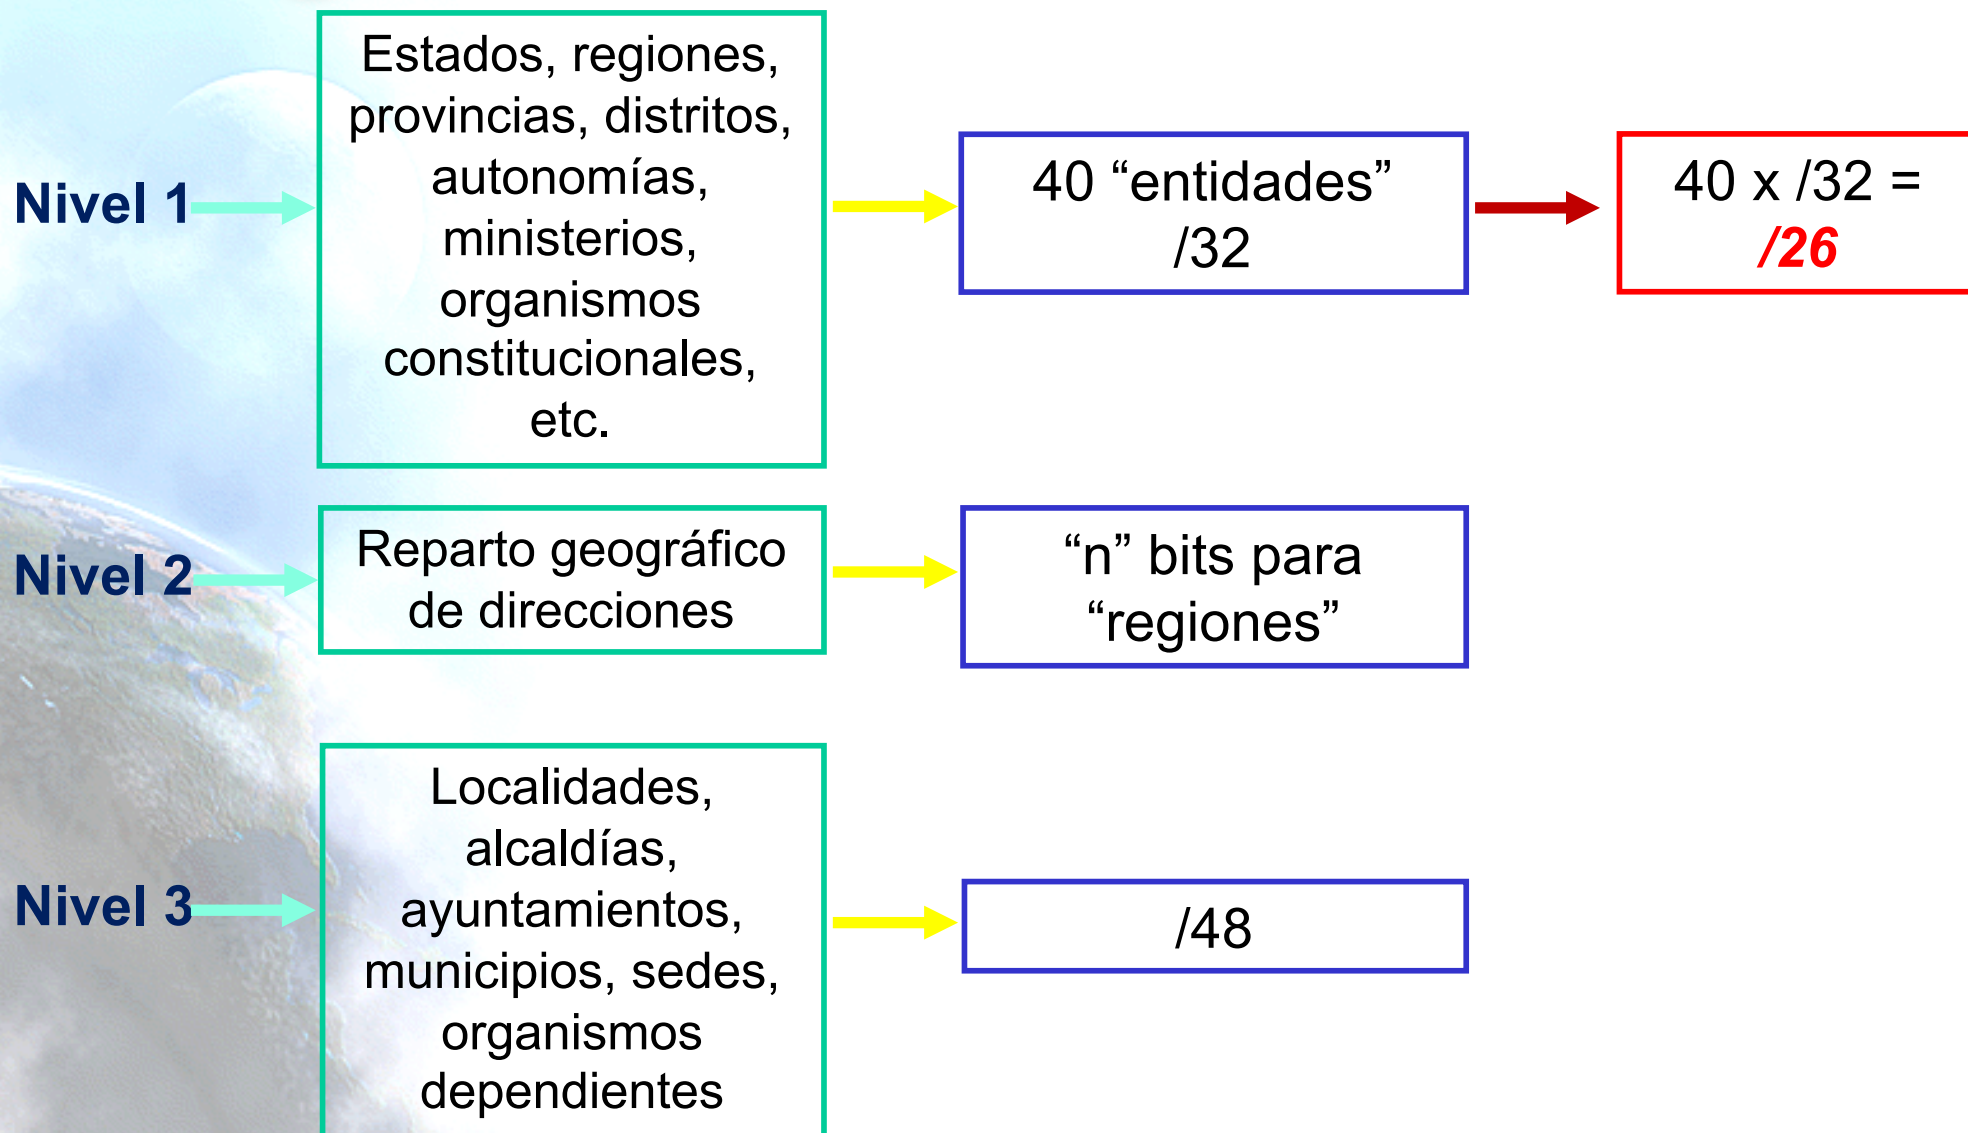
Nivel 1

Estados, regiones, provincias, distritos, autonomías, ministerios, organismos constitucionales, etc.

40 “entidades” /32

40 x /32 = /26

Nivel 2

Reparto geográfico de direcciones

“n” bits para “regiones”

Nivel 3

Localidades, alcaldías, ayuntamientos, municipios, sedes, organismos dependientes

/48